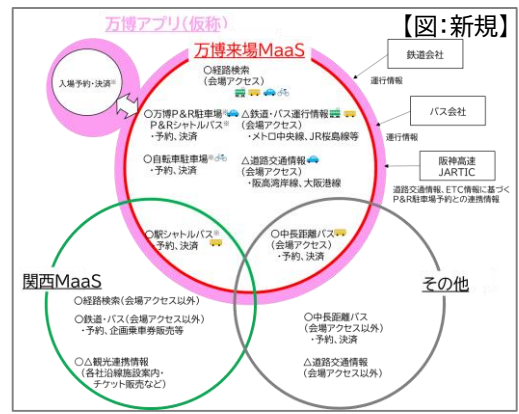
万博アプリ（仮称）

【図：新規】

万博来場MaaS

入場予約・決済※

○経路検索
（会場アクセス）

鉄道会社

運行情報

バス会社

運行情報

○万博P&R駐車場※
P&Rシャトルバス※
・予約、決済

△鉄道・バス運行情報
（会場アクセス）
・メトロ中央線、JR桜島線等

○自転車駐車場※
・予約、決済

△道路交通情報
（会場アクセス）
・阪神湾岸線、大阪港線

阪神高速
JARTIC

道路交通情報、ETC情報に基づく
P&R駐車場予約との連携情報

○駅シャトルバス※
・予約、決済

○中長距離バス
・予約、決済

関西MaaS

○経路検索（会場アクセス以外）

○鉄道・バス（会場アクセス以外）
・予約、企画乗車券販売等

○△観光連携情報
（各社沿線施設案内・
チケット販売など）

その他

○中長距離バス
（会場アクセス以外）
・予約、決済

△道路交通情報
（会場アクセス以外）